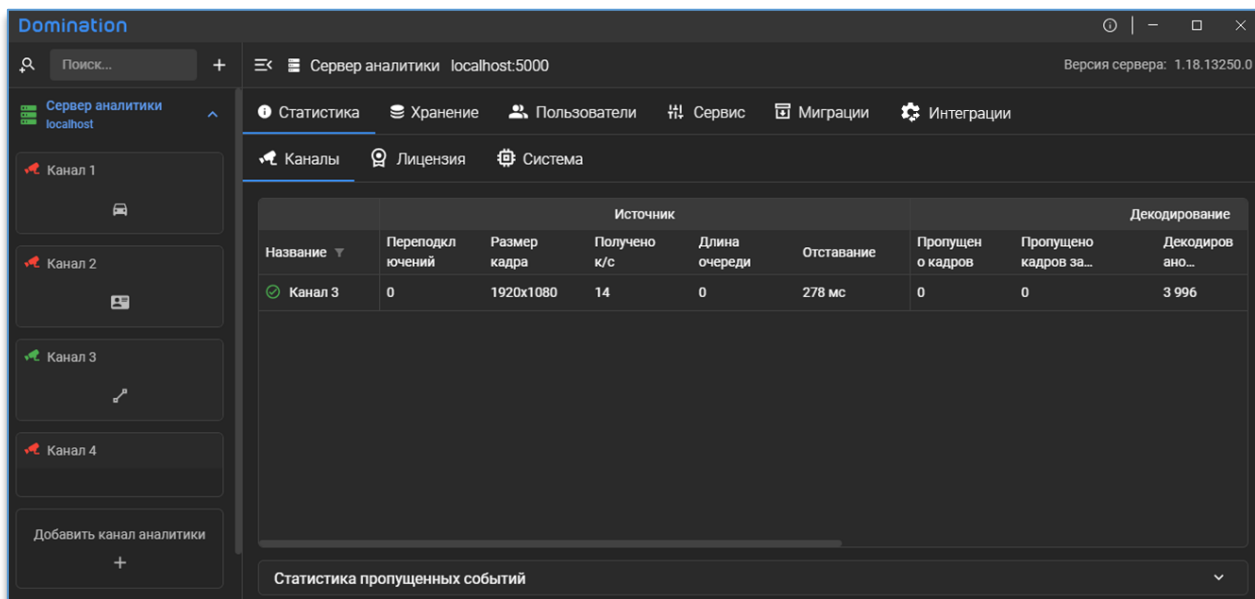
Domination

Поиск...

+

Сервер аналитики localhost

Канал 1

Канал 2

Канал 3

Канал 4

Добавить канал аналитики

+

Сервер аналитики localhost:5000

Версия сервера: 1.18.13250.0

Статистика  Хранение  Пользователи  Сервис  Миграции  Интеграции

Каналы  Лицензия  Система

|  | Источник |  |  |  |  | Декодирование |  |  |
|---|---|---|---|---|---|---|---|---|
| Название | Переподключений | Размер кадра | Получено к/с | Длина очереди | Отставание | Пропущено кадров | Пропущено кадров за... | Декодировано... |
| Канал 3 | 0 | 1920x1080 | 14 | 0 | 278 мс | 0 | 0 | 3 996 |

Статистика пропущенных событий